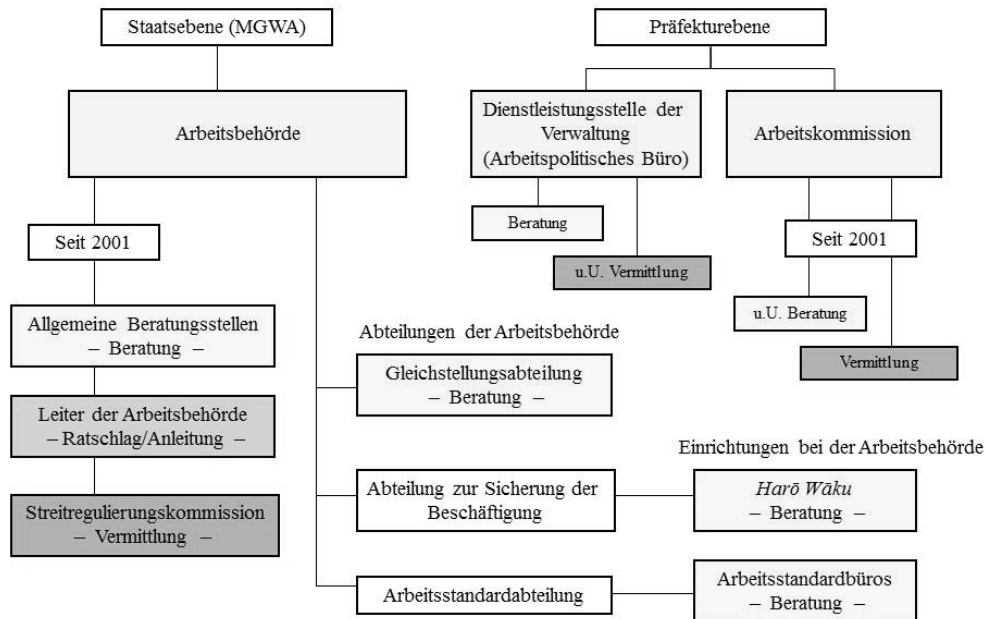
Staatsebene (MGWA)

Arbeitsbehörde

Seit 2001

Allgemeine Beratungsstellen
– Beratung –

Leiter der Arbeitsbehörde
– Ratschlag/Anleitung –

Streitregulierungskommission
– Vermittlung –

Abteilungen der Arbeitsbehörde

Gleichstellungsabteilung
– Beratung –

Abteilung zur Sicherung der Beschäftigung

Arbeitsstandardabteilung

Einrichtungen bei der Arbeitsbehörde

Harō Wāku
– Beratung –

Arbeitsstandardbüros
– Beratung –

Präfekturebene

Dienstleistungsstelle der Verwaltung (Arbeitspolitisches Büro)

Beratung

u.U. Vermittlung

Arbeitskommission

Seit 2001

u.U. Beratung

Vermittlung